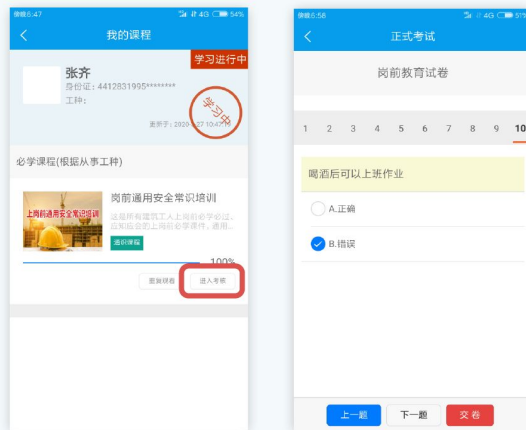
微信6:47 54%

我的课程

学习进行中

张齐

身份证：4412831995********

工种：

学习中

更新于：2020-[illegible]-27 10:4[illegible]

必学课程(根据从事工种)

岗前通用安全常识培训

岗前通用安全常识培训

这是所有建筑工人上岗前必学的通用安全常识课程，通用...

通识课程

100%

重新观看

进入考核

微信6:58 4G 51%

正式考试

岗前教育试卷

1 2 3 4 5 6 7 8 9 10

喝酒后可以上班作业

A.正确

B.错误

上一题

下一题

交卷